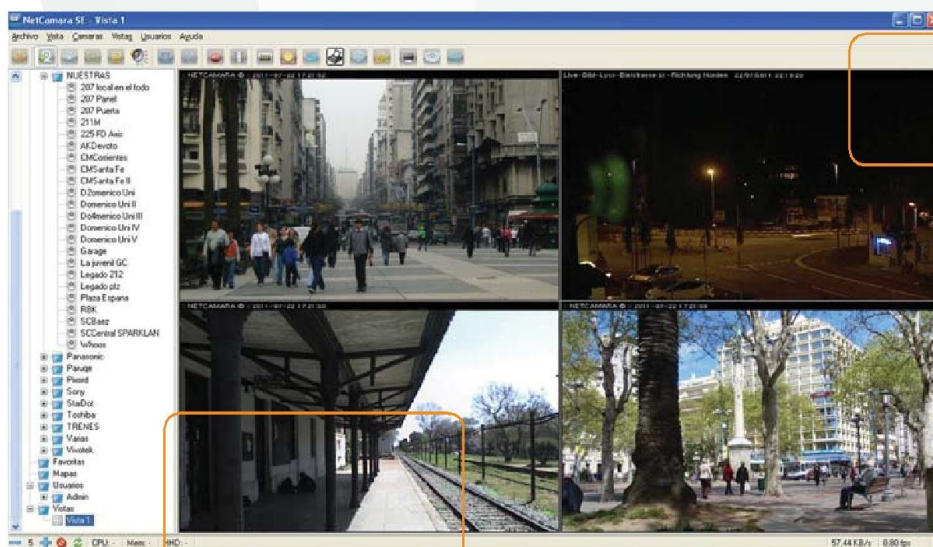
NetCamara SE - Vista 1

Archivo Vista Camaras Vistas Usuarios Ayuda

NUESTRAS
207 local en el lodo
207 Panel
207 Puerta
211M
225 FD Axis
AKDevoto
CMCorrientes
CMSanta Fe
CMSanta Fe II
D2omenico Uni
Domenico Uni II
Do4menico Uni III
Domenico Uni IV
Domenico Uni V
Garage
La juvenil GC
Legado 212
Legado ptz
Plaza Espana
RBK
SCBaez
SCCentral SPARKLAN
Whoos
Panasonic
Paruqe
Pixord
Sony
StarDot
Toshiba
TRENES
Varias
Vivotek
Favoritas
Mapas
Usuarios
Admin
Vistas
Vista 1

NETCAMARA © - 2011-07-22 17:21:52
Live-Bild-Lutz-Bleicherstr - Richtung Norden - 22/07/2011 22:18:20
NETCAMARA © - 2011-07-22 17:21:50
NETCAMARA © - 2011-07-22 17:21:50

5 CPU: - Mem: - HHD: -
57.44 KB/s 8.80 fps